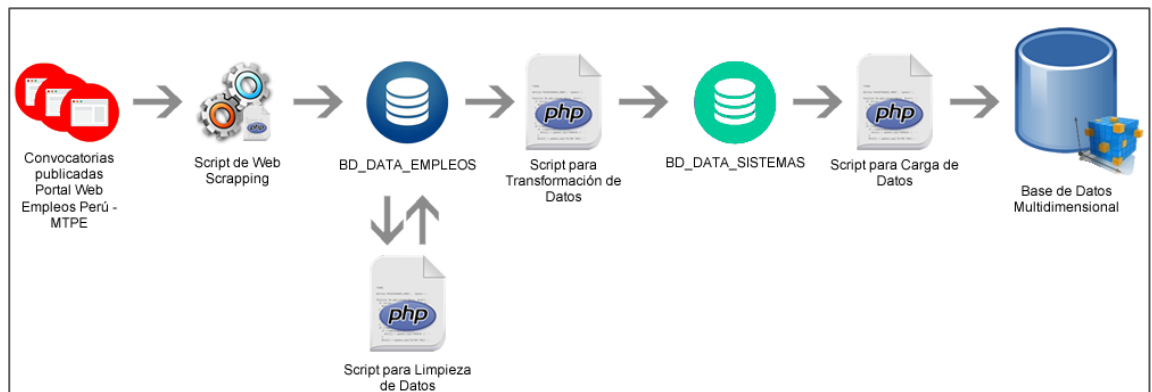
Convocatorias publicadas Portal Web Empleos Perú - MTPE

php

Script de Web Scrapping

BD_DATA_EMPLEOS

php

Script para Transformación de Datos

BD_DATA_SISTEMAS

php

Script para Carga de Datos

Base de Datos Multidimensional

php

Script para Limpieza de Datos